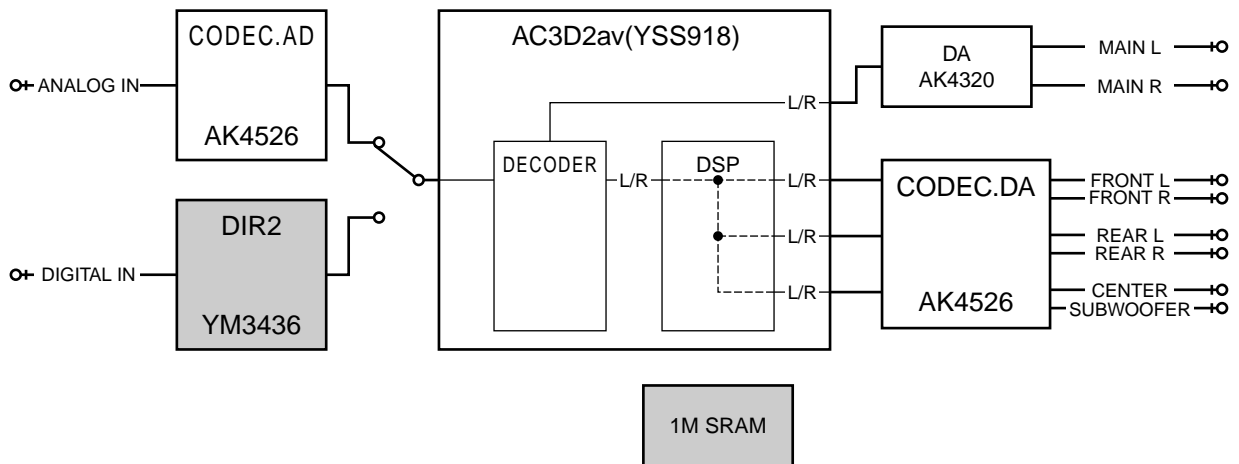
CODEC.AD

AK4526

ANALOG IN

DIR2

YM3436

DIGITAL IN

AC3D2av(YSS918)

DECODER

L/R

DSP

L/R

L/R

L/R

L/R

L/R

DA
AK4320

MAIN L

MAIN R

CODEC.DA

AK4526

FRONT L
FRONT R

REAR L
REAR R

CENTER
SUBWOOFER

1M SRAM